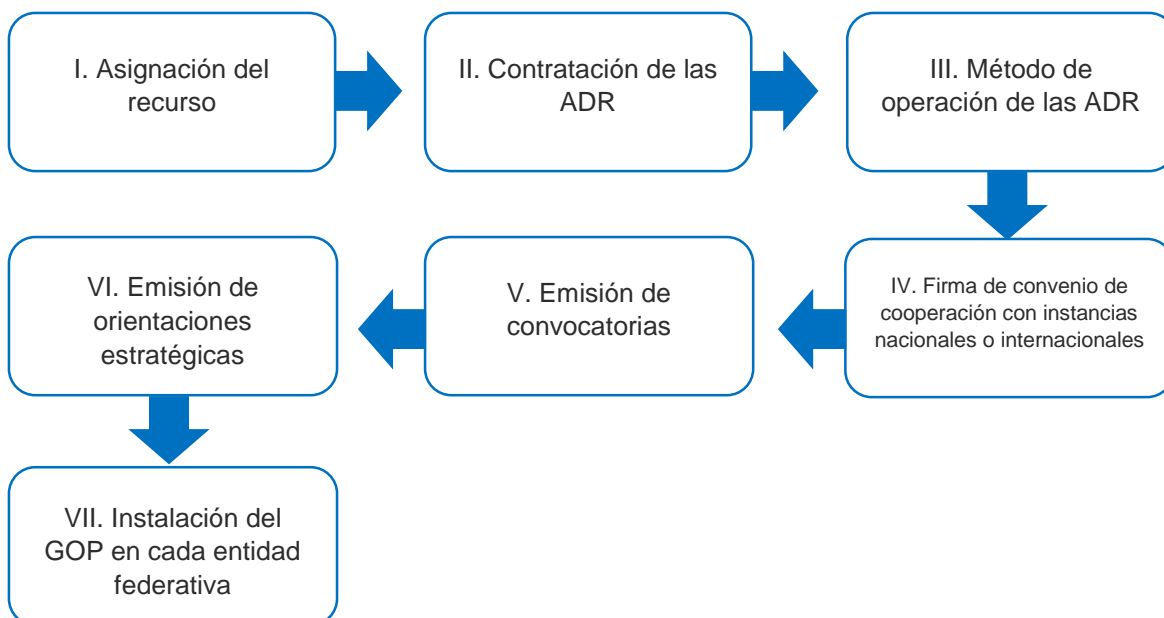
I. Asignación del recurso

II. Contratación de las ADR

III. Método de operación de las ADR

IV. Firma de convenio de cooperación con instancias nacionales o internacionales

V. Emisión de convocatorias

VI. Emisión de orientaciones estratégicas

VII. Instalación del GOP en cada entidad federativa